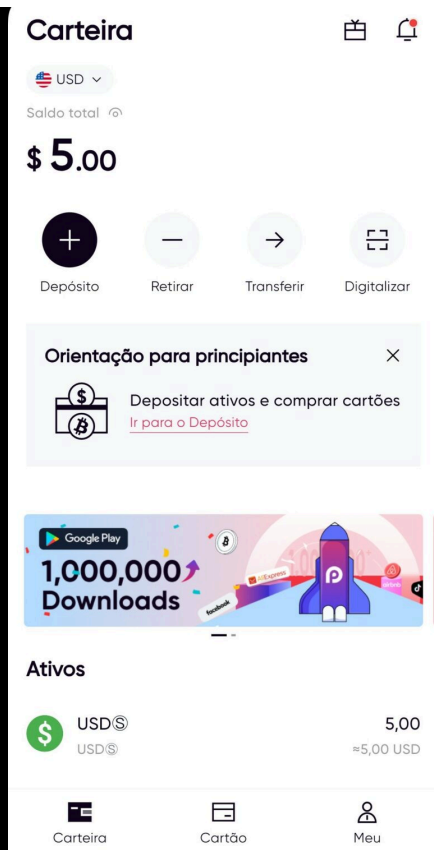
Carteira

USD

Saldo total

$ 5.00

Depósito Retirar Transferir Digitalizar

Orientação para principiantes

Depositar ativos e comprar cartões
Ir para o Depósito

Google Play
1,000,000
Downloads

facebook
AliExpress

Ativos

USDⓈ 5,00
USDⓈ ≈5,00 USD

Carteira Cartão Meu